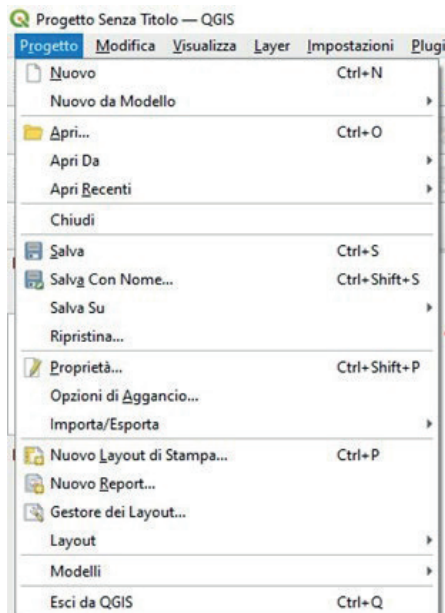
Progetto Senza Titolo — QGIS

Progetto Modifica Visualizza Layer Impostazioni Plugi

Nuovo Ctrl+N
Nuovo da Modello
Apri... Ctrl+O
Apri Da
Apri Recenti
Chiudi
Salva Ctrl+S
Salva Con Nome... Ctrl+Shift+S
Salva Su
Ripristina...
Proprietà... Ctrl+Shift+P
Opzioni di Aggancio...
Importa/Esporta
Nuovo Layout di Stampa... Ctrl+P
Nuovo Report...
Gestore dei Layout...
Layout
Modelli
Esci da QGIS Ctrl+Q